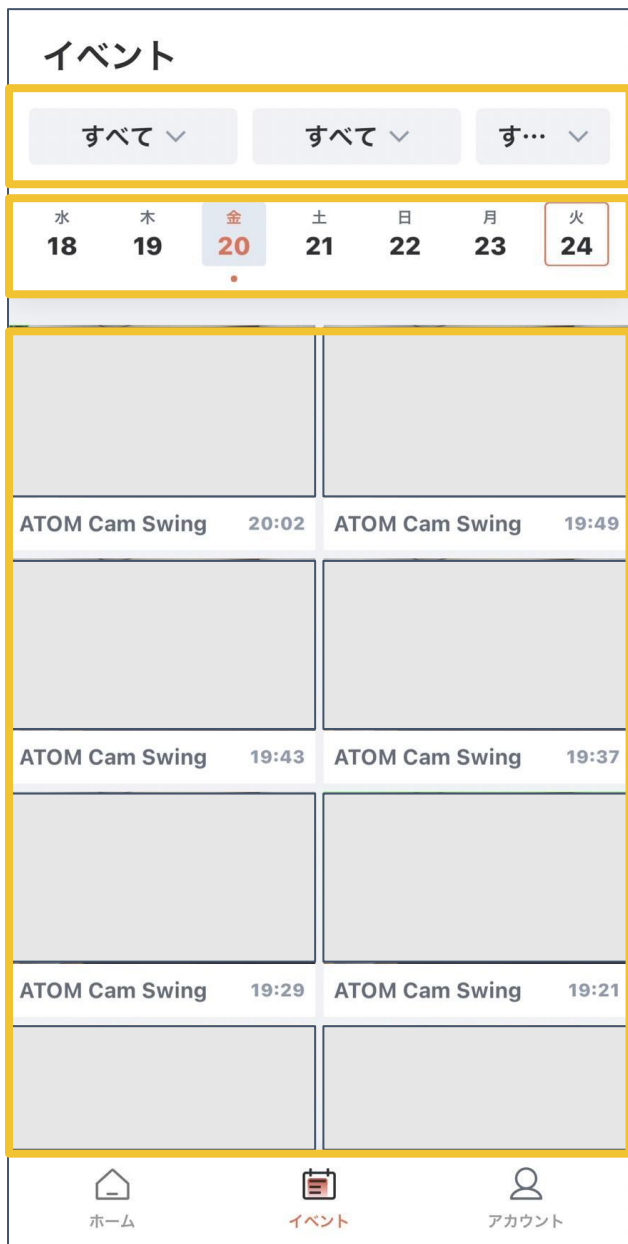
イベント

すべて

すべて

す…

水
18

木
19

金
20

土
21

日
22

月
23

火
24

ATOM Cam Swing 20:02

ATOM Cam Swing 19:49

ATOM Cam Swing 19:43

ATOM Cam Swing 19:37

ATOM Cam Swing 19:29

ATOM Cam Swing 19:21

ホーム

イベント

アカウント